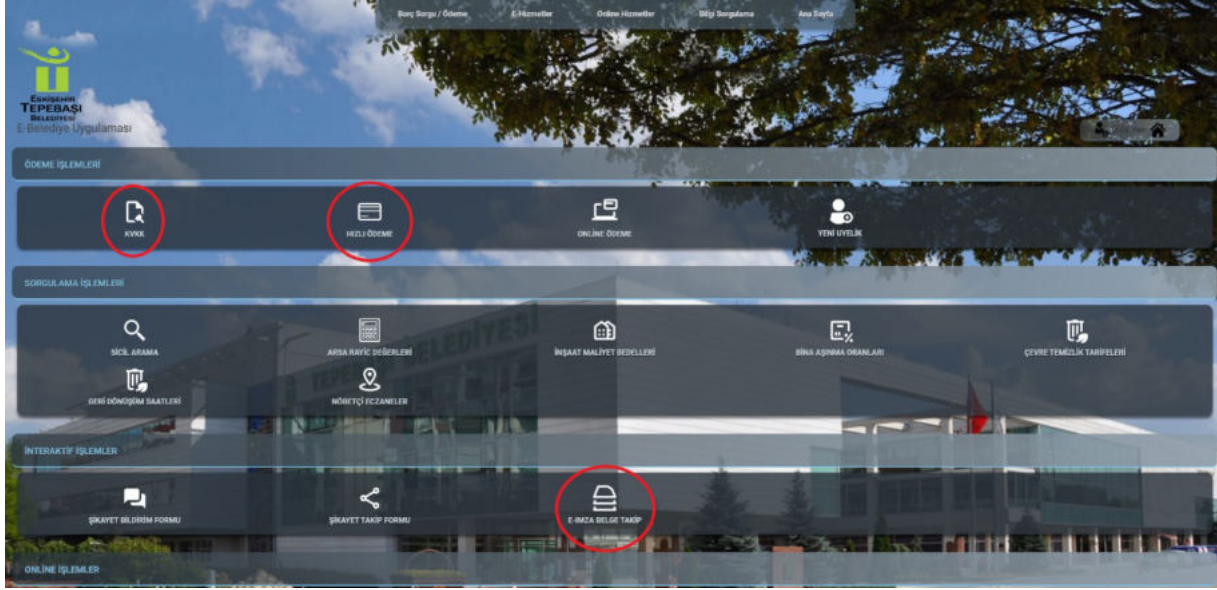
Borç Sorgu / Ödeme
E-Hizmetler
Online Hizmetler
Bilgi Sorgulama
Ana Sayfa

ESKİŞEHİR
TEPEBAŞI
BELEDİYESİ
E-Belediye Uygulaması

ÖDEME İŞLEMLERİ

KVKK
HIZLI ÖDEME
ONLINE ÖDEME
YENİ UYELİK

SORGULAMA İŞLEMLERİ

SİCİL ARAMA
ARSA RAYİC DEĞERLERİ
İNŞAAT MALİYET BEDELLERİ
BİNA AŞINMA ORANLARI
ÇEVRE TEMİZLİK TARİFELERİ
GERİ DÖNÜŞÜM SAATLERİ
NÖBETÇİ ECZANELER

İNTERAKTİF İŞLEMLER

ŞİKAYET BILDIRIM FORMU
ŞİKAYET TAKIP FORMU
E-IMZA BELGE TAKIP

ONLİNE İŞLEMLER